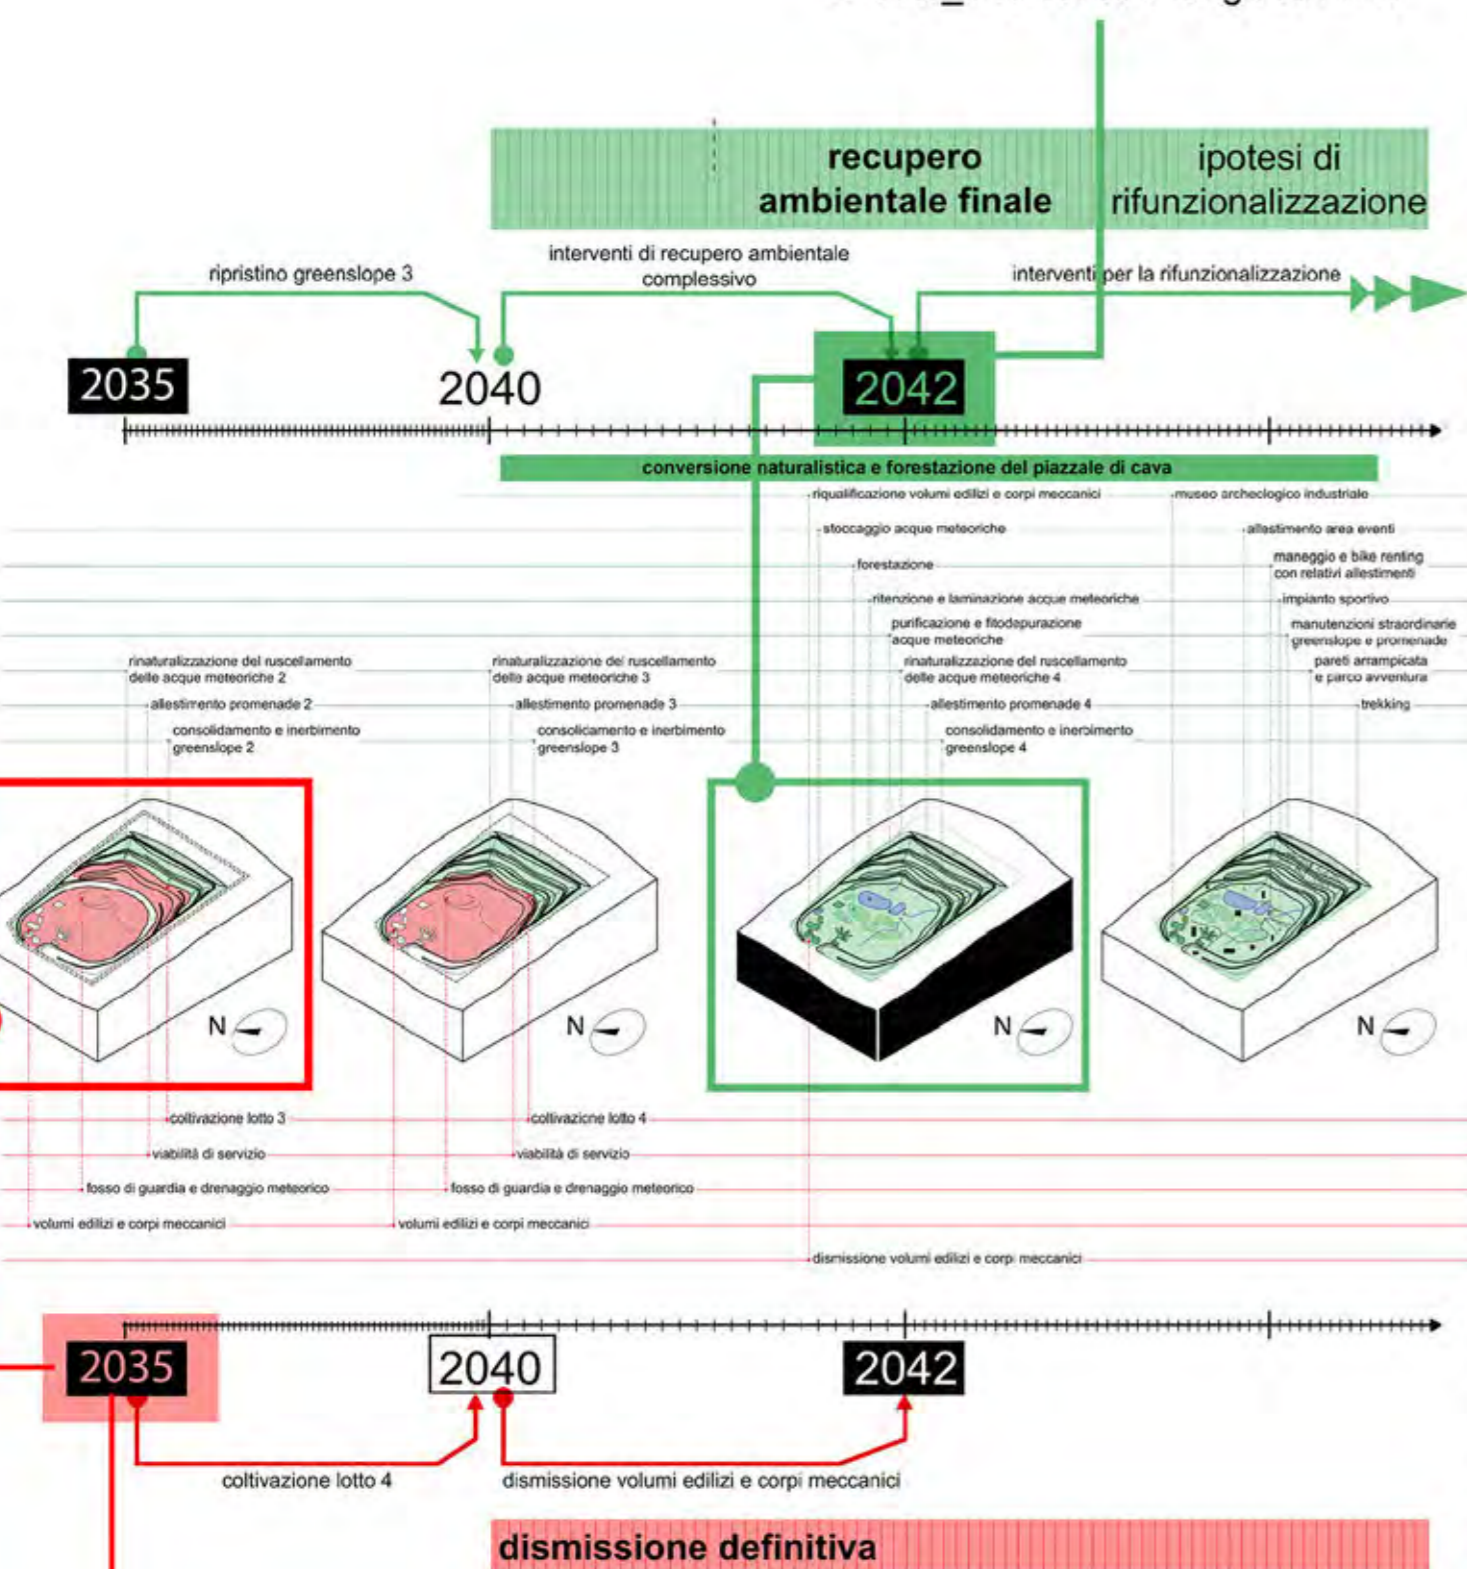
recupero ambientale finale

ipotesi di rifunzionalizzazione

ripristino greenslope 3

interventi di recupero ambientale complessivo

interventi per la rifunzionalizzazione

2035

2040

2042

conversione naturalistica e forestazione del piazzale di cava

riqualificazione volumi edilizi e corpi meccanici

museo archeologico industriale

stoccaggio acque meteoriche

allestimento area eventi

forestazione

maneggio e bike renting con relativi allestimenti

ritenzione e laminazione acque meteoriche

impianto sportivo

purificazione e fitodepurazione acque meteoriche

manutenzioni straordinarie greenslope e promenade

rinaturalizzazione del ruscellamento delle acque meteoriche 2

rinaturalizzazione del ruscellamento delle acque meteoriche 3

rinaturalizzazione del ruscellamento delle acque meteoriche 4

pareti arrampicata e parco avventura

allestimento promenade 2

allestimento promenade 3

allestimento promenade 4

trekking

consolidamento e inerbimento greenslope 2

consolidamento e inerbimento greenslope 3

consolidamento e inerbimento greenslope 4

N

N

N

N

coltivazione lotto 3

coltivazione lotto 4

viabilità di servizio

viabilità di servizio

fosso di guardia e drenaggio meteorico

fosso di guardia e drenaggio meteorico

volumi edilizi e corpi meccanici

volumi edilizi e corpi meccanici

dismissione volumi edilizi e corpi meccanici

2035

2040

2042

coltivazione lotto 4

dismissione volumi edilizi e corpi meccanici

dismissione definitiva